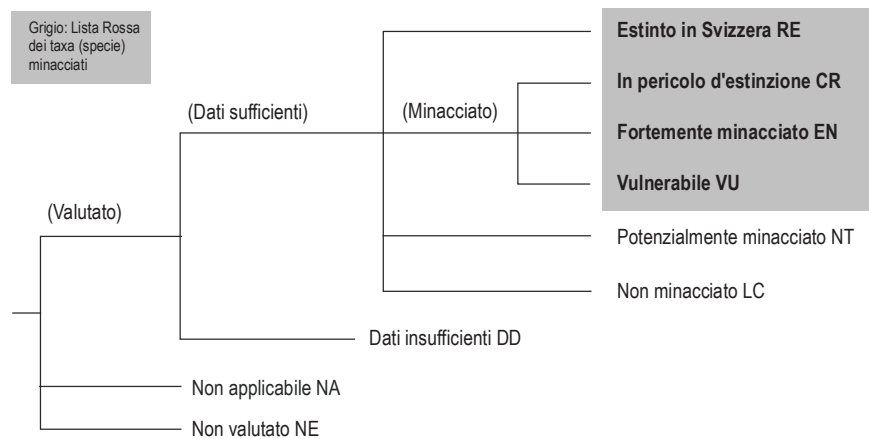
Grigio: Lista Rossa dei taxa (specie) minacciati

(Dati sufficienti)

(Minacciato)

Estinto in Svizzera RE

In pericolo d'estinzione CR

Fortemente minacciato EN

Vulnerabile VU

(Valutato)

Potenzialmente minacciato NT

Non minacciato LC

Dati insufficienti DD

Non applicabile NA

Non valutato NE